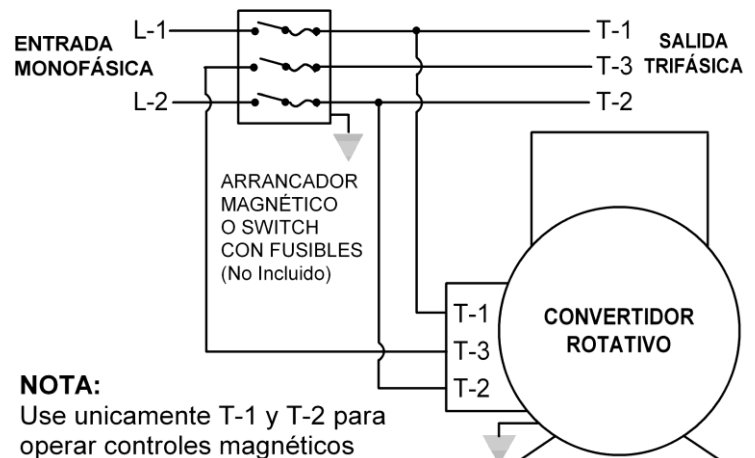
ENTRADA MONOFÁSICA

L-1

L-2

T-1

T-3

T-2

SALIDA TRIFÁSICA

ARRANCADOR MAGNÉTICO O SWITCH CON FUSIBLES (No Incluido)

T-1

T-3

T-2

CONVERTIDOR ROTATIVO

NOTA:
Use unicamente T-1 y T-2 para operar controles magnéticos